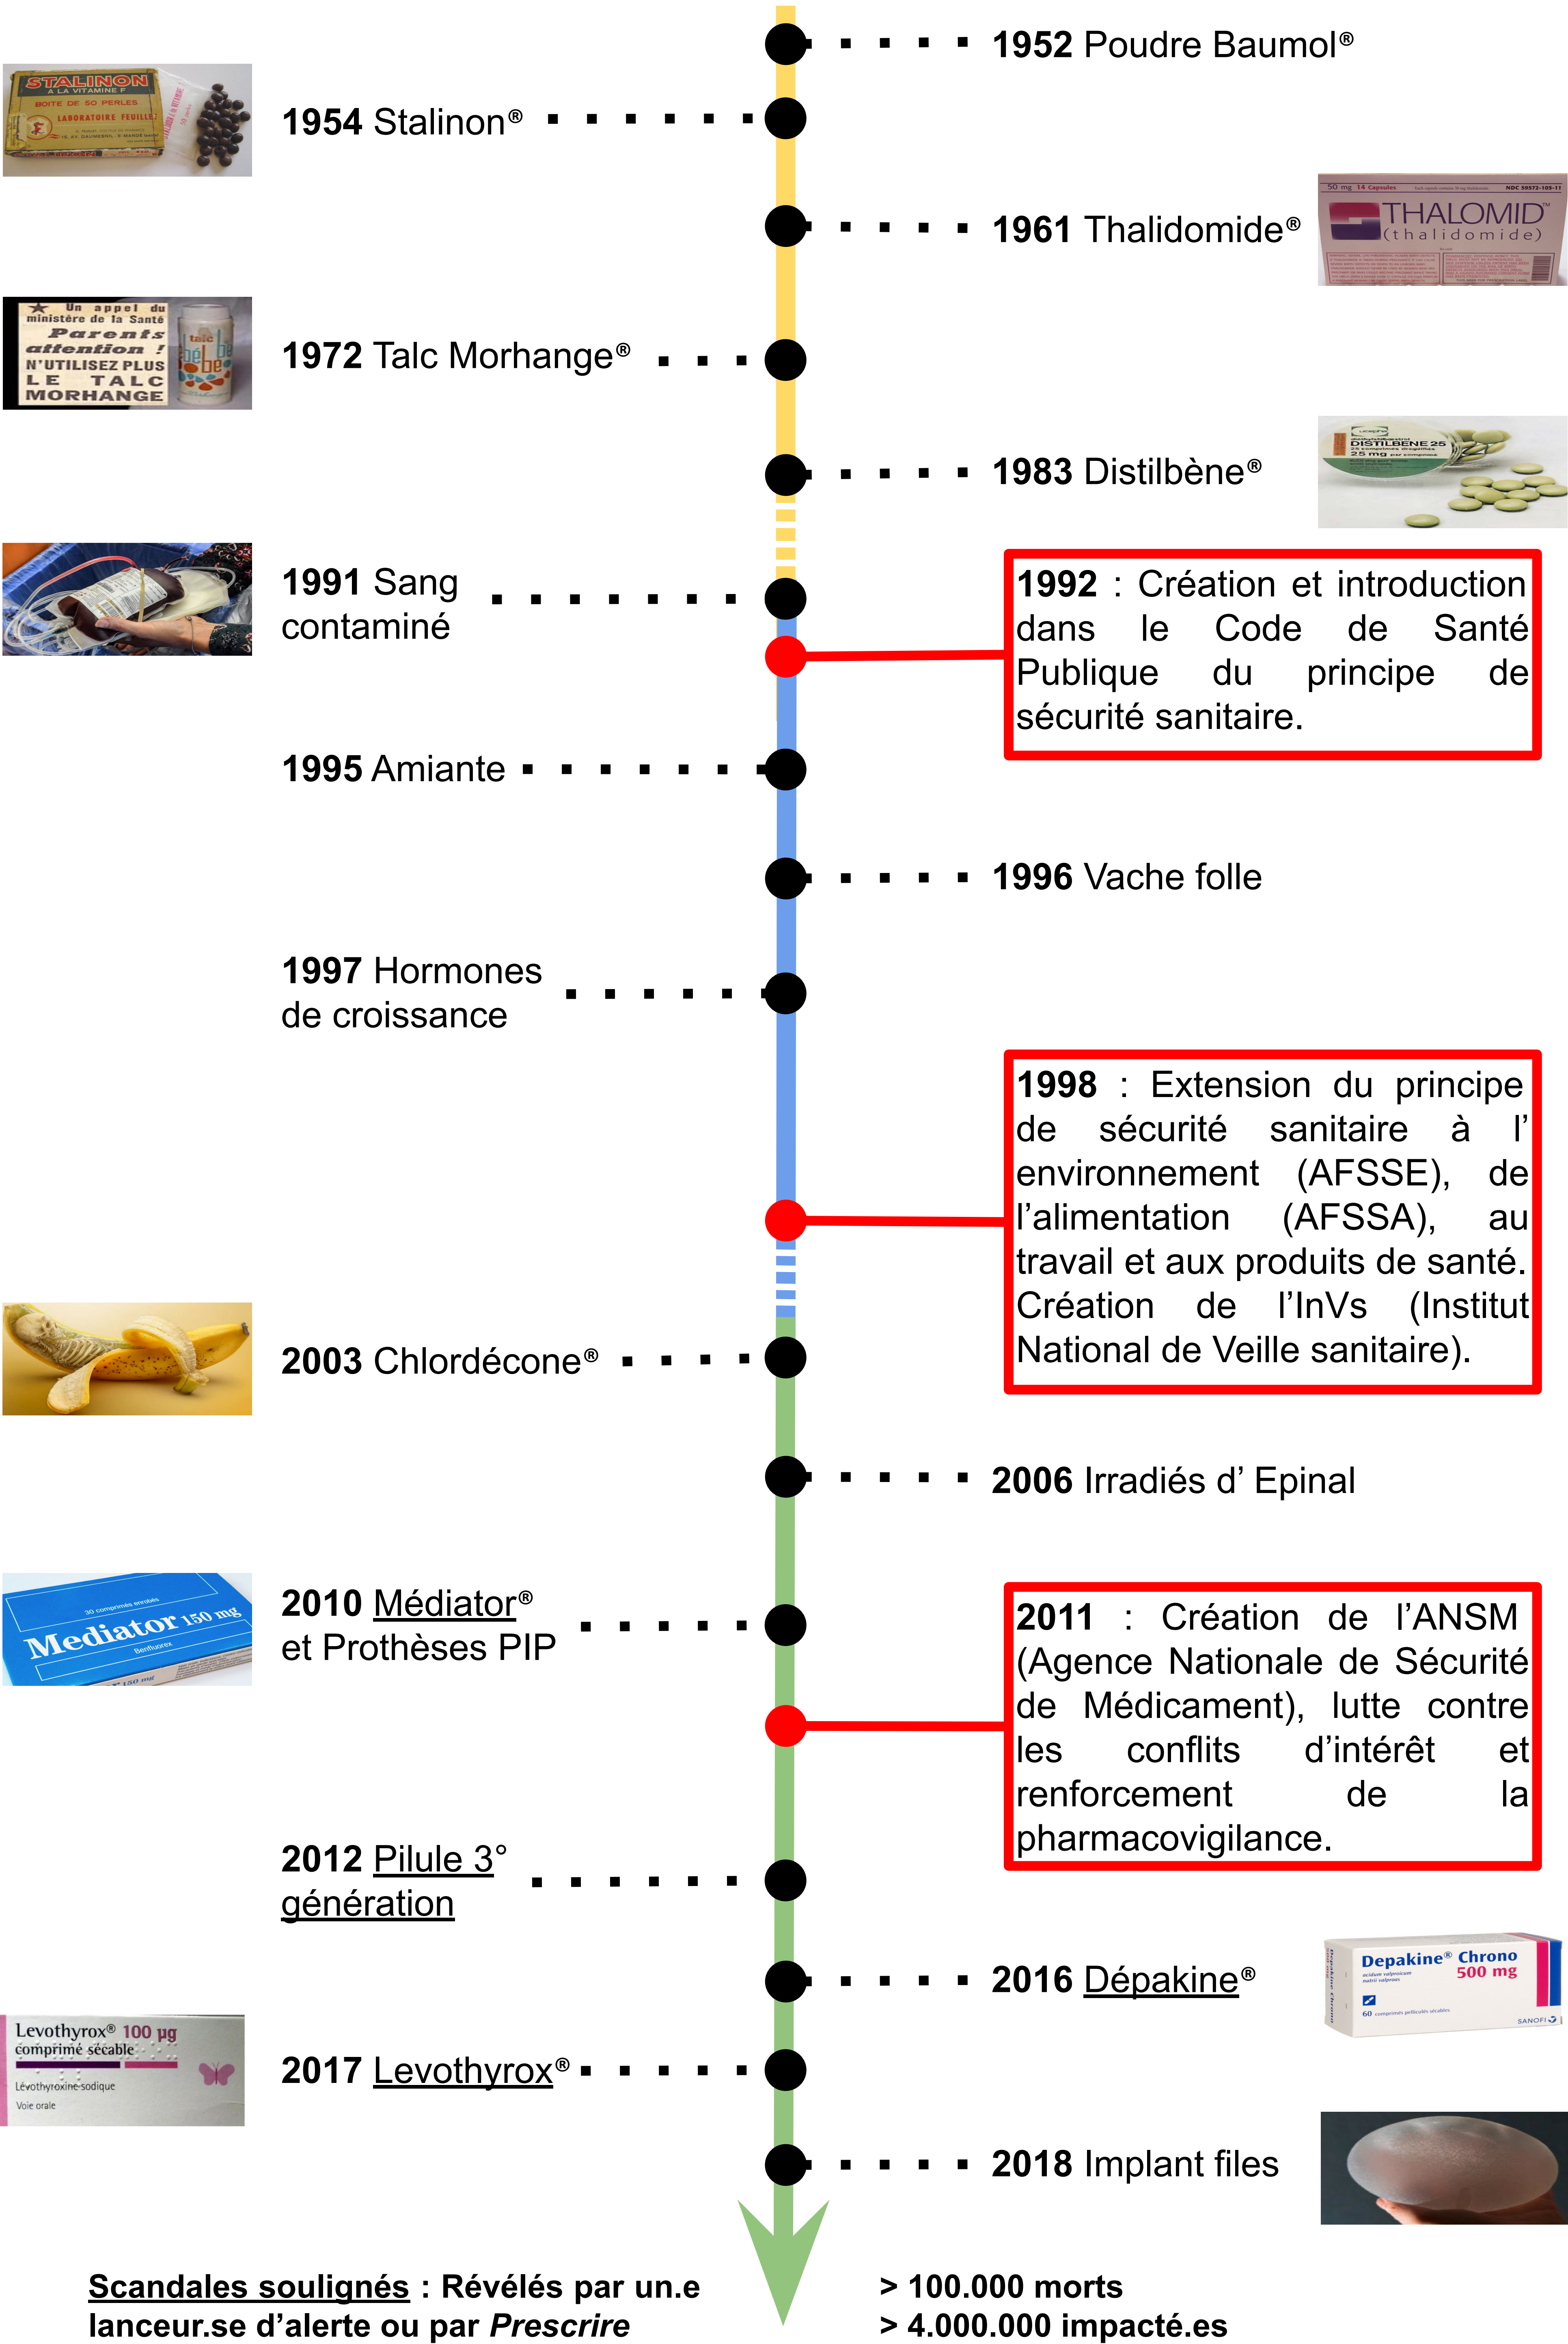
1952 Poudre Baumol®

STALINON A LA VITAMINE F BOITE DE 50 PERLES LABORATOIRE FEUILLET

1954 Stalinon®

THALOMID (thalidomide)

1961 Thalidomide®

Un appel du ministère de la Santé Parents attention ! N'UTILISEZ PLUS LE TALC MORHANGE

1972 Talc Morhange®

DISTILBENE 25

1983 Distilbène®

1991 Sang contaminé

1992 : Création et introduction dans le Code de Santé Publique du principe de sécurité sanitaire.

1995 Amiante

1996 Vache folle

1997 Hormones de croissance

1998 : Extension du principe de sécurité sanitaire à l'environnement (AFSSE), de l'alimentation (AFSSA), au travail et aux produits de santé. Création de l'InVs (Institut National de Veille sanitaire).

2003 Chlordécone®

2006 Irradiés d' Epinal

Mediator 150 mg

2010 Médiator® et Prothèses PIP

2011 : Création de l'ANSM (Agence Nationale de Sécurité de Médicament), lutte contre les conflits d'intérêt et renforcement de la pharmacovigilance.

2012 Pilule 3° génération

Depakine® Chrono 500 mg

2016 Dépakine®

Levothyrox® 100 µg comprimé sécable Lévothyroxine sodique Voie orale

2017 Levothyrox®

2018 Implant files

Scandales soulignés : Révélés par un.e lanceur.se d'alerte ou par Prescrire

> 100.000 morts
> 4.000.000 impacté.es